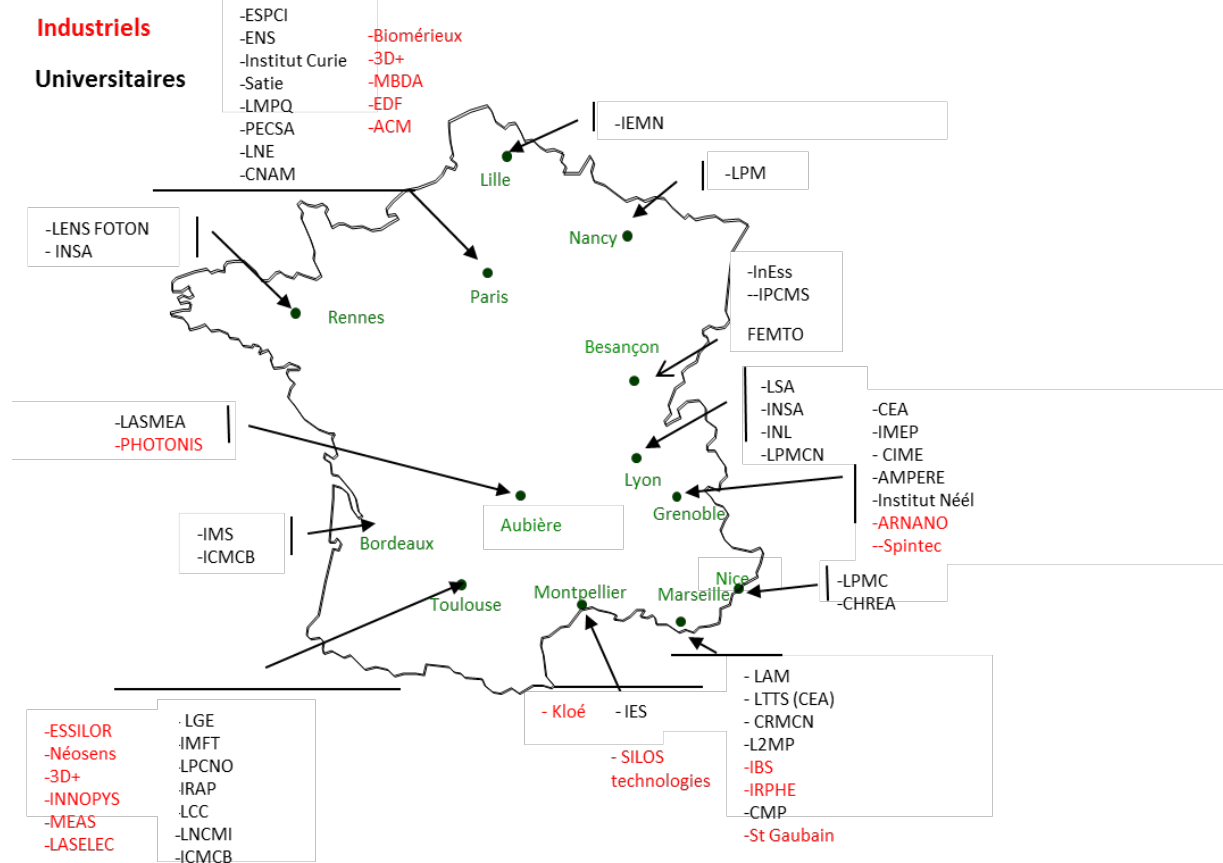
Industriels

Universitaires

-ESPCI
-ENS
-Institut Curie
-Satie
-LMPQ
-PECSA
-LNE
-CNAM

-Biomérieux
-3D+
-MBDA
-EDF
-ACM

-IEMN

Lille

-LPM

Nancy

-LENS FOTON
- INSA

Paris

Rennes

-InEss
--IPCMS

FEMTO

Besançon

-LSA
-INSA
-INL
-LPMCN

-CEA
-IMEP
- CIME
-AMPERE
-Institut Néél
-ARNANO
--Spintec

-LASMEA
-PHOTONIS

Lyon

Aubière

Grenoble

-IMS
-ICMCB

Bordeaux

Nice

-LPMC
-CHREA

Toulouse

Montpellier

Marseille

- LAM
- LTTS (CEA)
- CRMCN
-L2MP
-IBS
-IRPHE
-CMP
-St Gaubain

- Kloé

- IES

- SILOS technologies

-ESSILOR
-Néosens
-3D+
-INNOPYS
-MEAS
-LASELEC

LGE
IMFT
LPCNO
IRAP
LCC
LNCMI
ICMCB